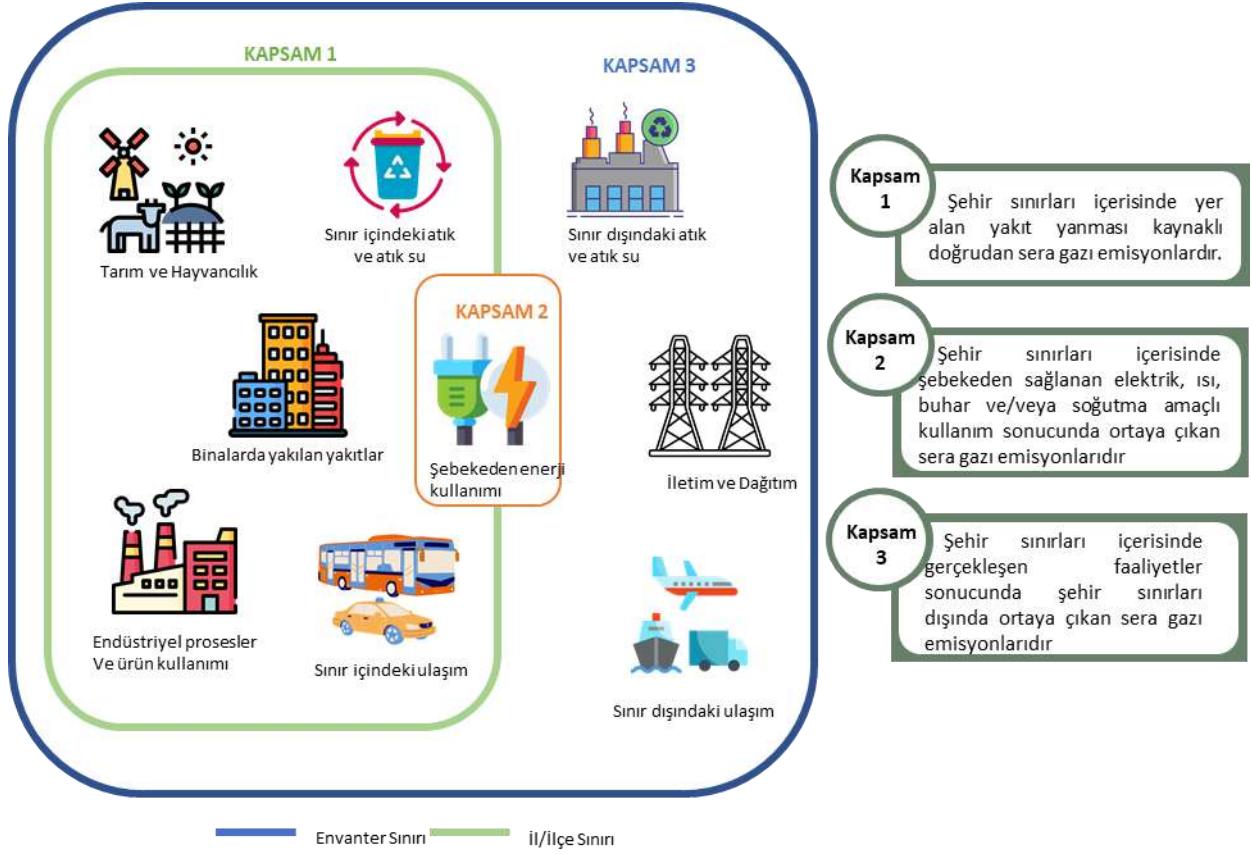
KAPSAM 1

KAPSAM 3

Tarım ve Hayvancılık

Sınır içindeki atık ve atık su

Sınır dışındaki atık ve atık su

KAPSAM 2

Binalarda yakılan yakıtlar

Şebekeden enerji kullanımı

İletim ve Dağıtım

Endüstriyel prosesler Ve ürün kullanımı

Sınır içindeki ulaşım

Sınır dışındaki ulaşım

Kapsam 1

Şehir sınırları içerisinde yer alan yakıt yanması kaynaklı doğrudan sera gazı emisyonlardır.

Kapsam 2

Şehir sınırları içerisinde şebekeden sağlanan elektrik, ısı, buhar ve/veya soğutma amaçlı kullanım sonucunda ortaya çıkan sera gazı emisyonlarıdır

Kapsam 3

Şehir sınırları içerisinde gerçekleşen faaliyetler sonucunda şehir sınırları dışında ortaya çıkan sera gazı emisyonlarıdır

Envanter Sınırı

İl/İlçe Sınırı